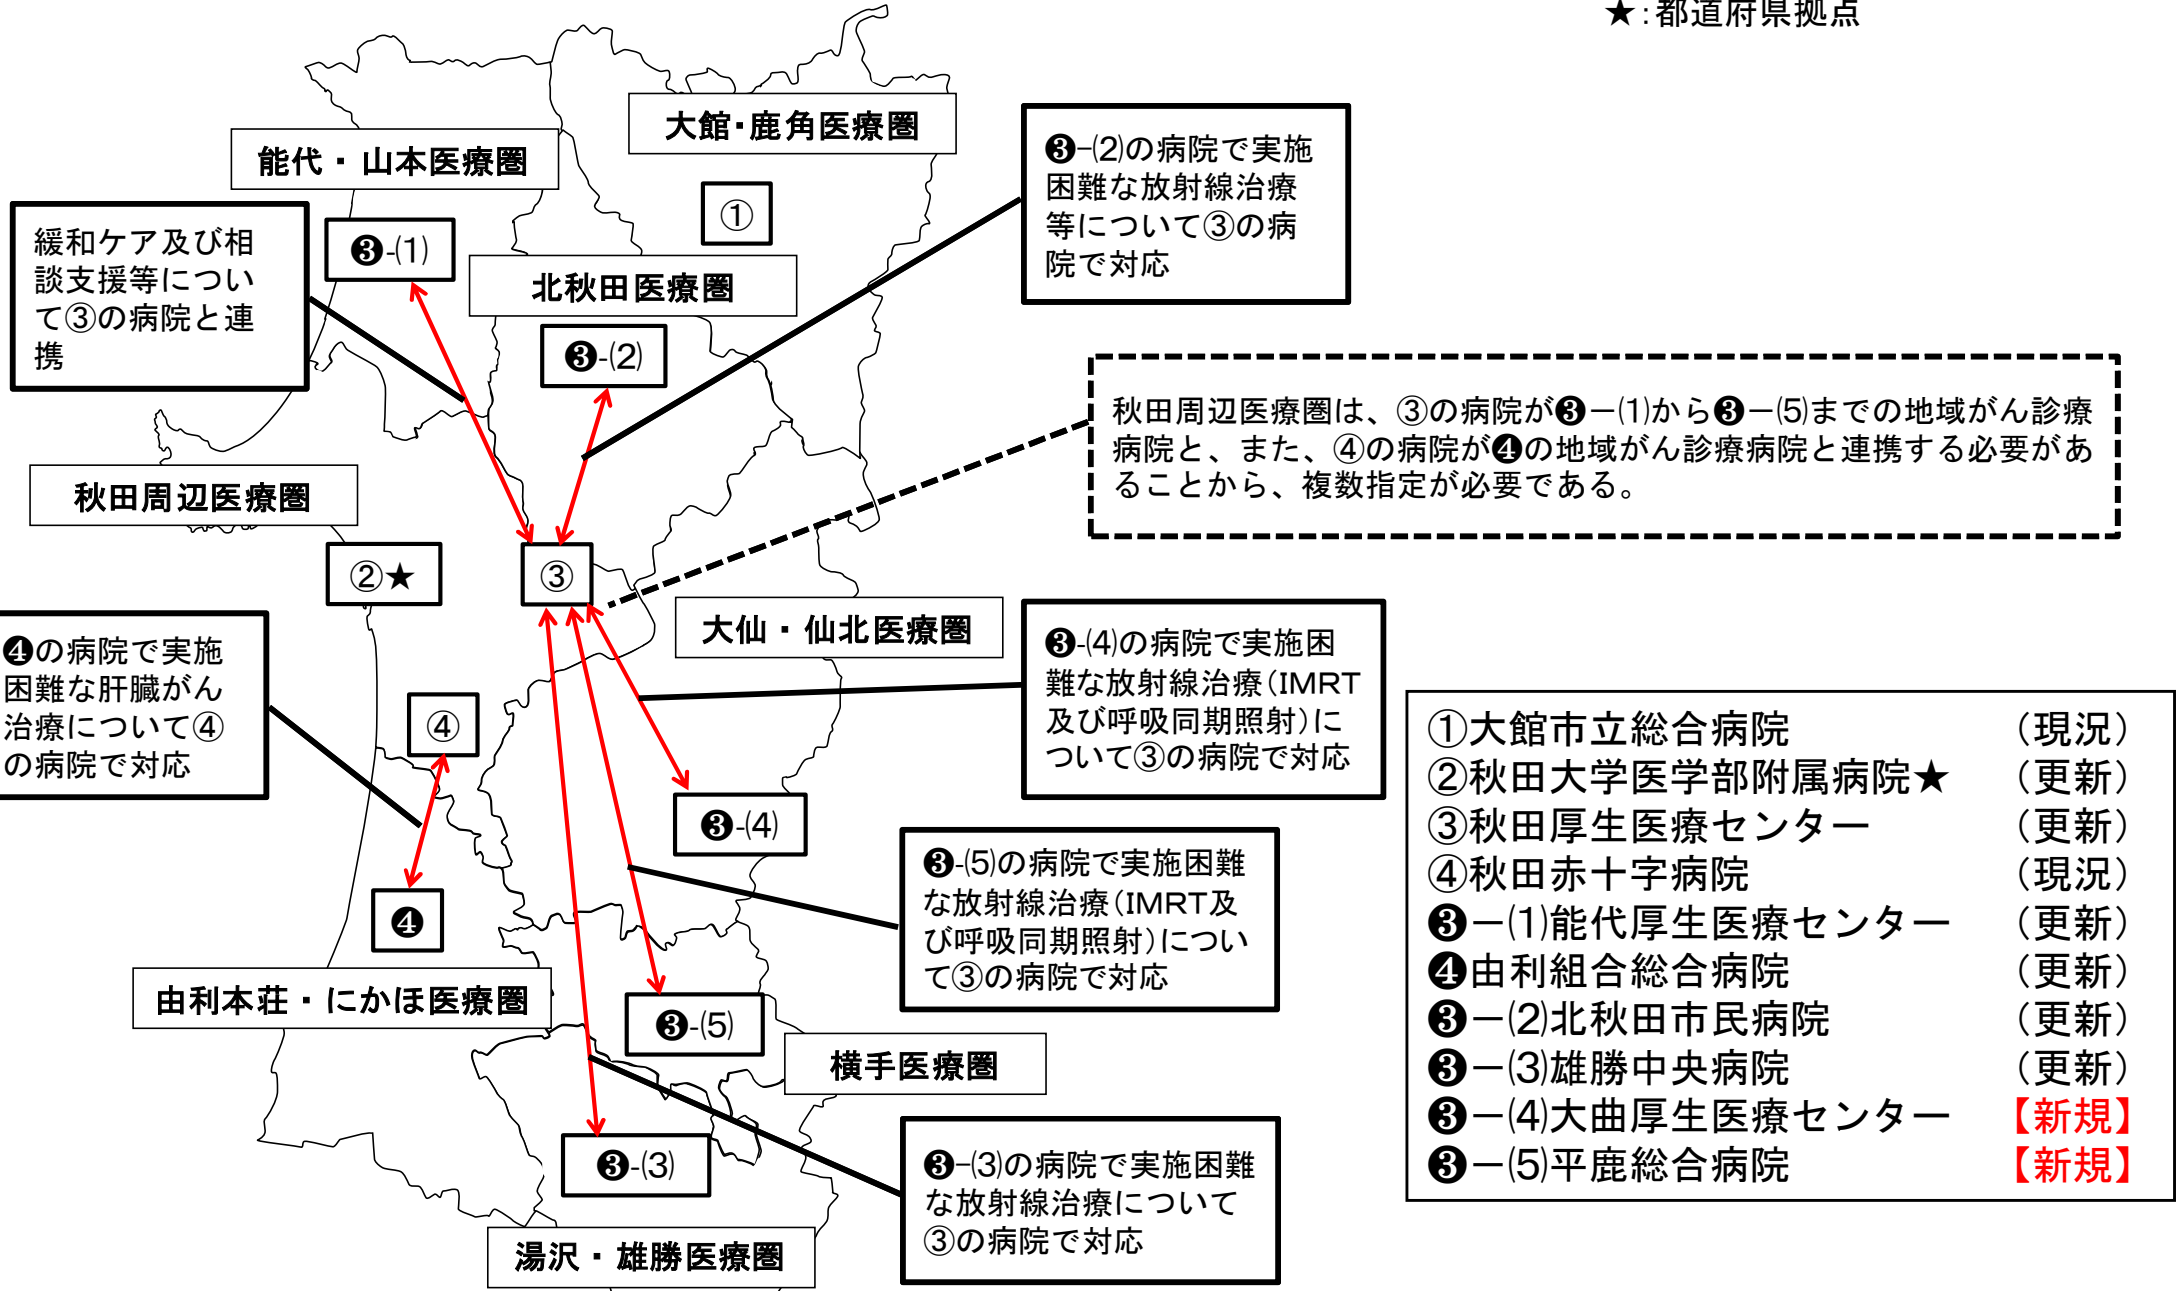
★：都道府県拠点

大館･鹿角医療圏

能代・山本医療圏

❸−(2)の病院で実施困難な放射線治療等について③の病院で対応

①

緩和ケア及び相談支援等について③の病院と連携

❸-(1)

北秋田医療圏

❸-(2)

秋田周辺医療圏は、③の病院が❸ー(1)から❸ー(5)までの地域がん診療病院と、また、④の病院が❹の地域がん診療病院と連携する必要があることから、複数指定が必要である。

秋田周辺医療圏

②★

③

大仙・仙北医療圏

❹の病院で実施困難な肝臓がん治療について④の病院で対応

❸-(4)の病院で実施困難な放射線治療（IMRT及び呼吸同期照射）について③の病院で対応

④

❸-(4)

❹

❸-(5)の病院で実施困難な放射線治療（IMRT及び呼吸同期照射）について③の病院で対応

由利本荘・にかほ医療圏

❸-(5)

横手医療圏

❸-(3)

❸−(3)の病院で実施困難な放射線治療について③の病院で対応

湯沢・雄勝医療圏

| | |
|---|---|
| ①大館市立総合病院 | （現況） |
| ②秋田大学医学部附属病院★ | （更新） |
| ③秋田厚生医療センター | （更新） |
| ④秋田赤十字病院 | （現況） |
| ❸ー(1)能代厚生医療センター | （更新） |
| ❹由利組合総合病院 | （更新） |
| ❸ー(2)北秋田市民病院 | （更新） |
| ❸ー(3)雄勝中央病院 | （更新） |
| ❸ー(4)大曲厚生医療センター | 【新規】 |
| ❸ー(5)平鹿総合病院 | 【新規】 |